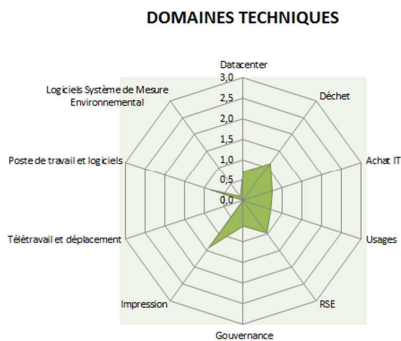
DOMAINES TECHNIQUES

Datacenter

3,0
2,5
2,0
1,5
1,0
0,5
0,0

Déchet

Achat IT

Usages

RSE

Gouvernance

Impression

Télétravail et déplacement

Poste de travail et logiciels

Logiciels Système de Mesure Environnemental